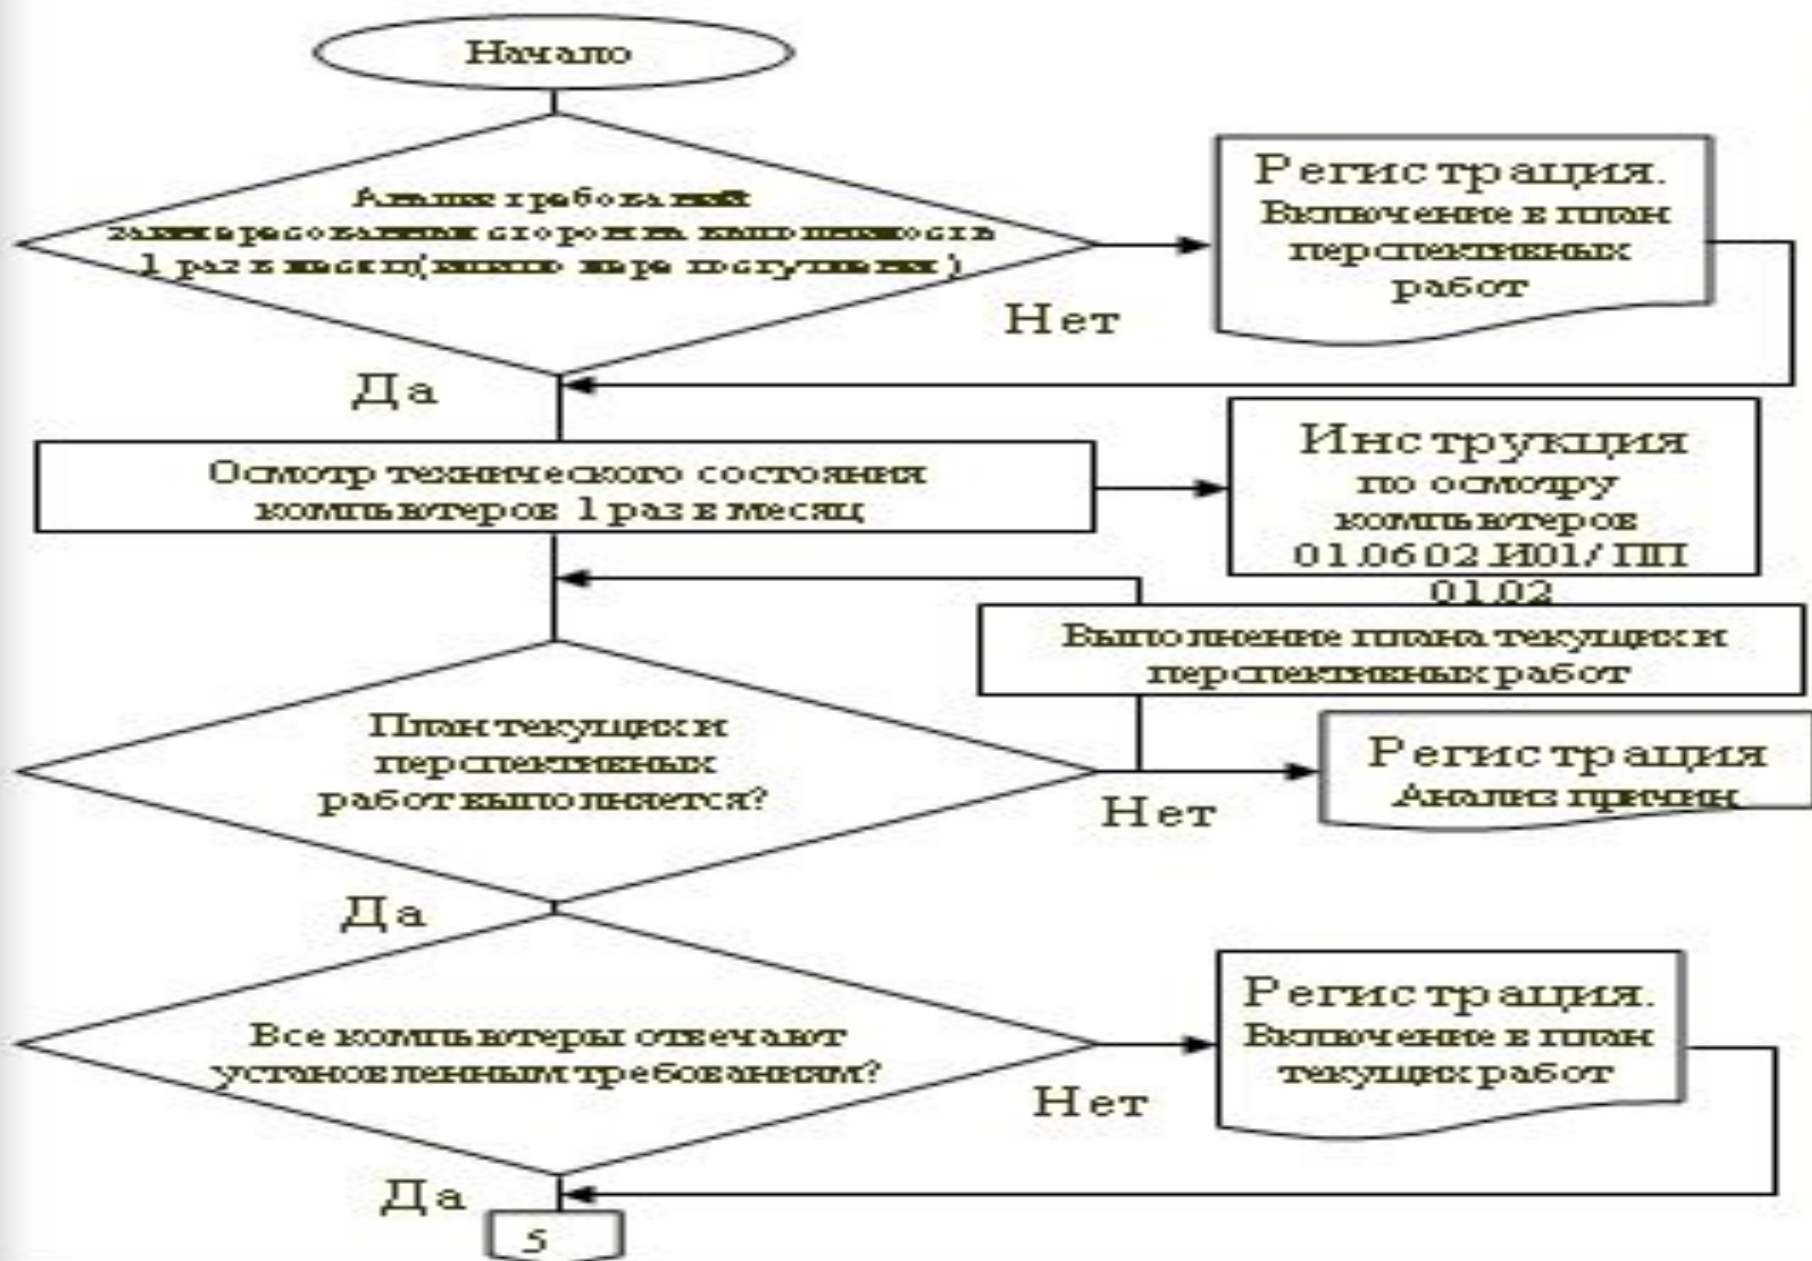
Начало

Анализ требований заинтересованных сторон на выполнимость 1 раз в месяц(или по мере поступления)

Регистрация. Включение в план перспективных работ

Нет

Да

Осмотр технического состояния компьютеров 1 раз в месяц

Инструкция по осмотру компьютеров 01.06.02.И01/ПП 01.02

Выполнение плана текущих и перспективных работ

План текущих и перспективных работ выполняется?

Регистрация Анализ причин

Нет

Да

Все компьютеры отвечают установленным требованиям?

Регистрация. Включение в план текущих работ

Нет

Да

5